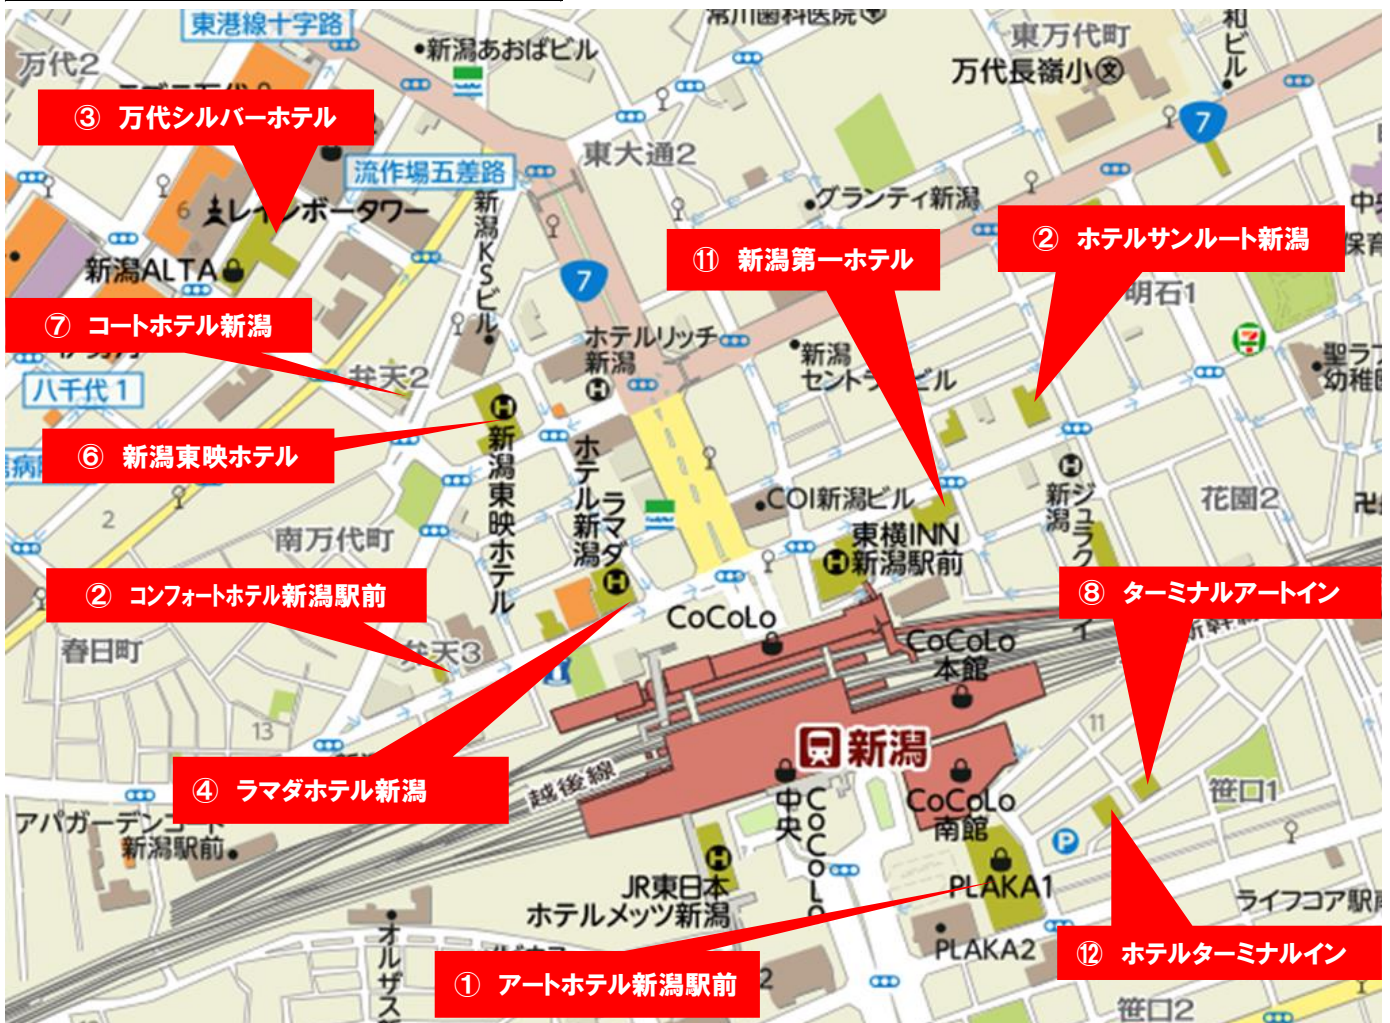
東港線十字路
新潟あおばビル
万代2
③ 万代シルバーホテル
東大通2
東万代町
万代長嶺小
7
流作場五差路
レインボータワー
新潟KSビル
グランティ新潟
② ホテルサンルート新潟
新潟ALTA
7
⑪ 新潟第一ホテル
明石1
⑦ コートホテル新潟
ホテルリッチ新潟
新潟セントラルビル
弁天2
八千代1
聖ラフ幼稚園
⑥ 新潟東映ホテル
新潟東映ホテル
ホテルラマダ新潟
新潟ジュラク
COI新潟ビル
花園2
東横INN新潟駅前
2
南万代町
② コンフォートホテル新潟駅前
⑧ ターミナルアートイン
CoCoLo
CoCoLo本館
春日町
弁天3
11
13
新潟
④ ラマダホテル新潟
越後線
中央
CoCoLo
CoCoLo南館
笹口1
アパガーデンコート新潟駅前
JR東日本ホテルメッツ新潟
PLAKA1
ライフコア駅南
PLAKA2
⑫ ホテルターミナルイン
① アートホテル新潟駅前
笹口2